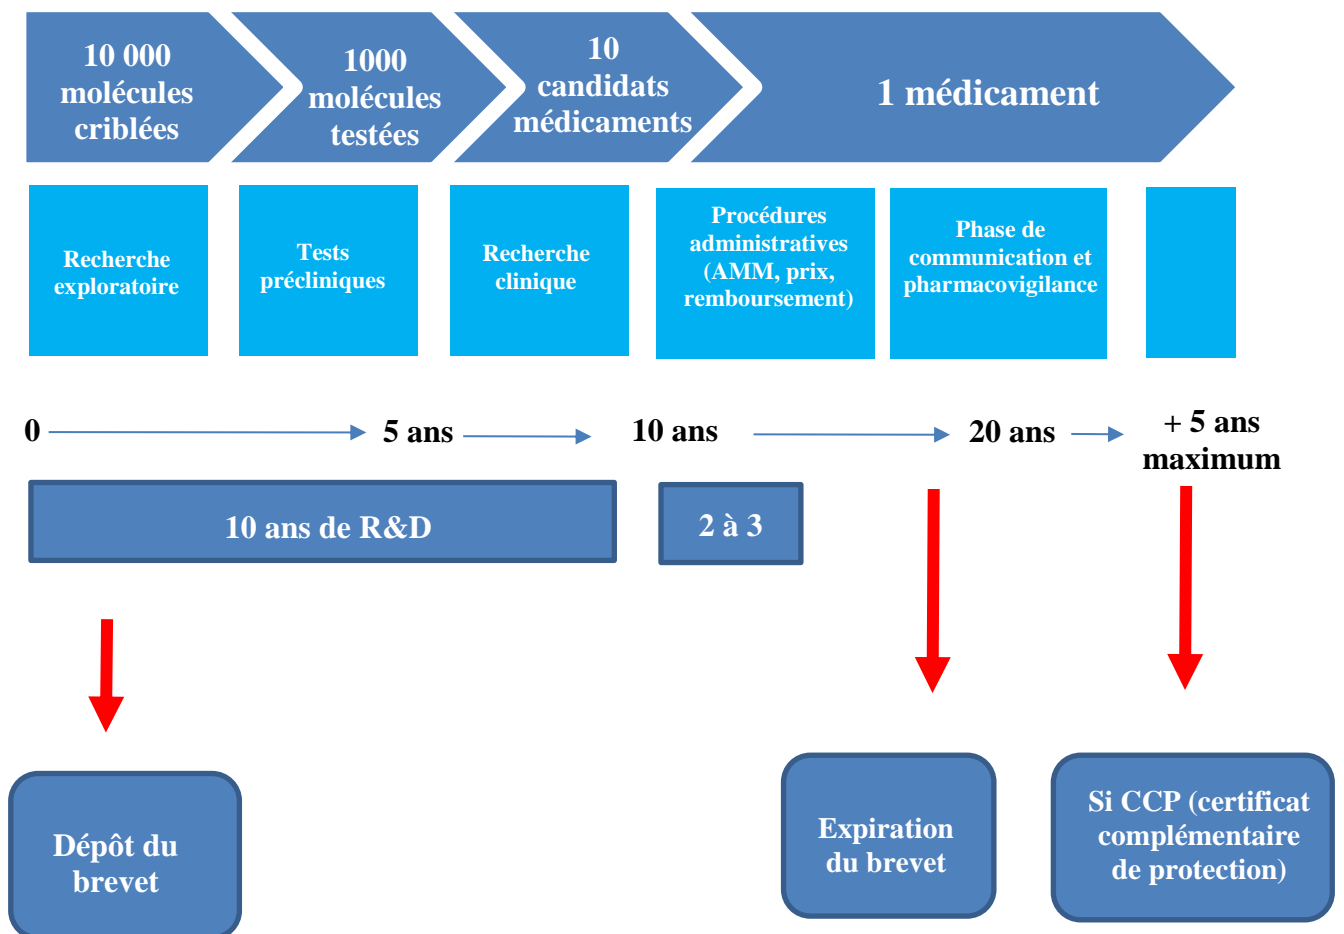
10 000 molécules criblées

1000 molécules testées

10 candidats médicaments

1 médicament

Recherche exploratoire

Tests précliniques

Recherche clinique

Procédures administratives (AMM, prix, remboursement)

Phase de communication et pharmacovigilance

0

5 ans

10 ans

20 ans

+ 5 ans maximum

10 ans de R&D

2 à 3

Dépôt du brevet

Expiration du brevet

Si CCP (certificat complémentaire de protection)